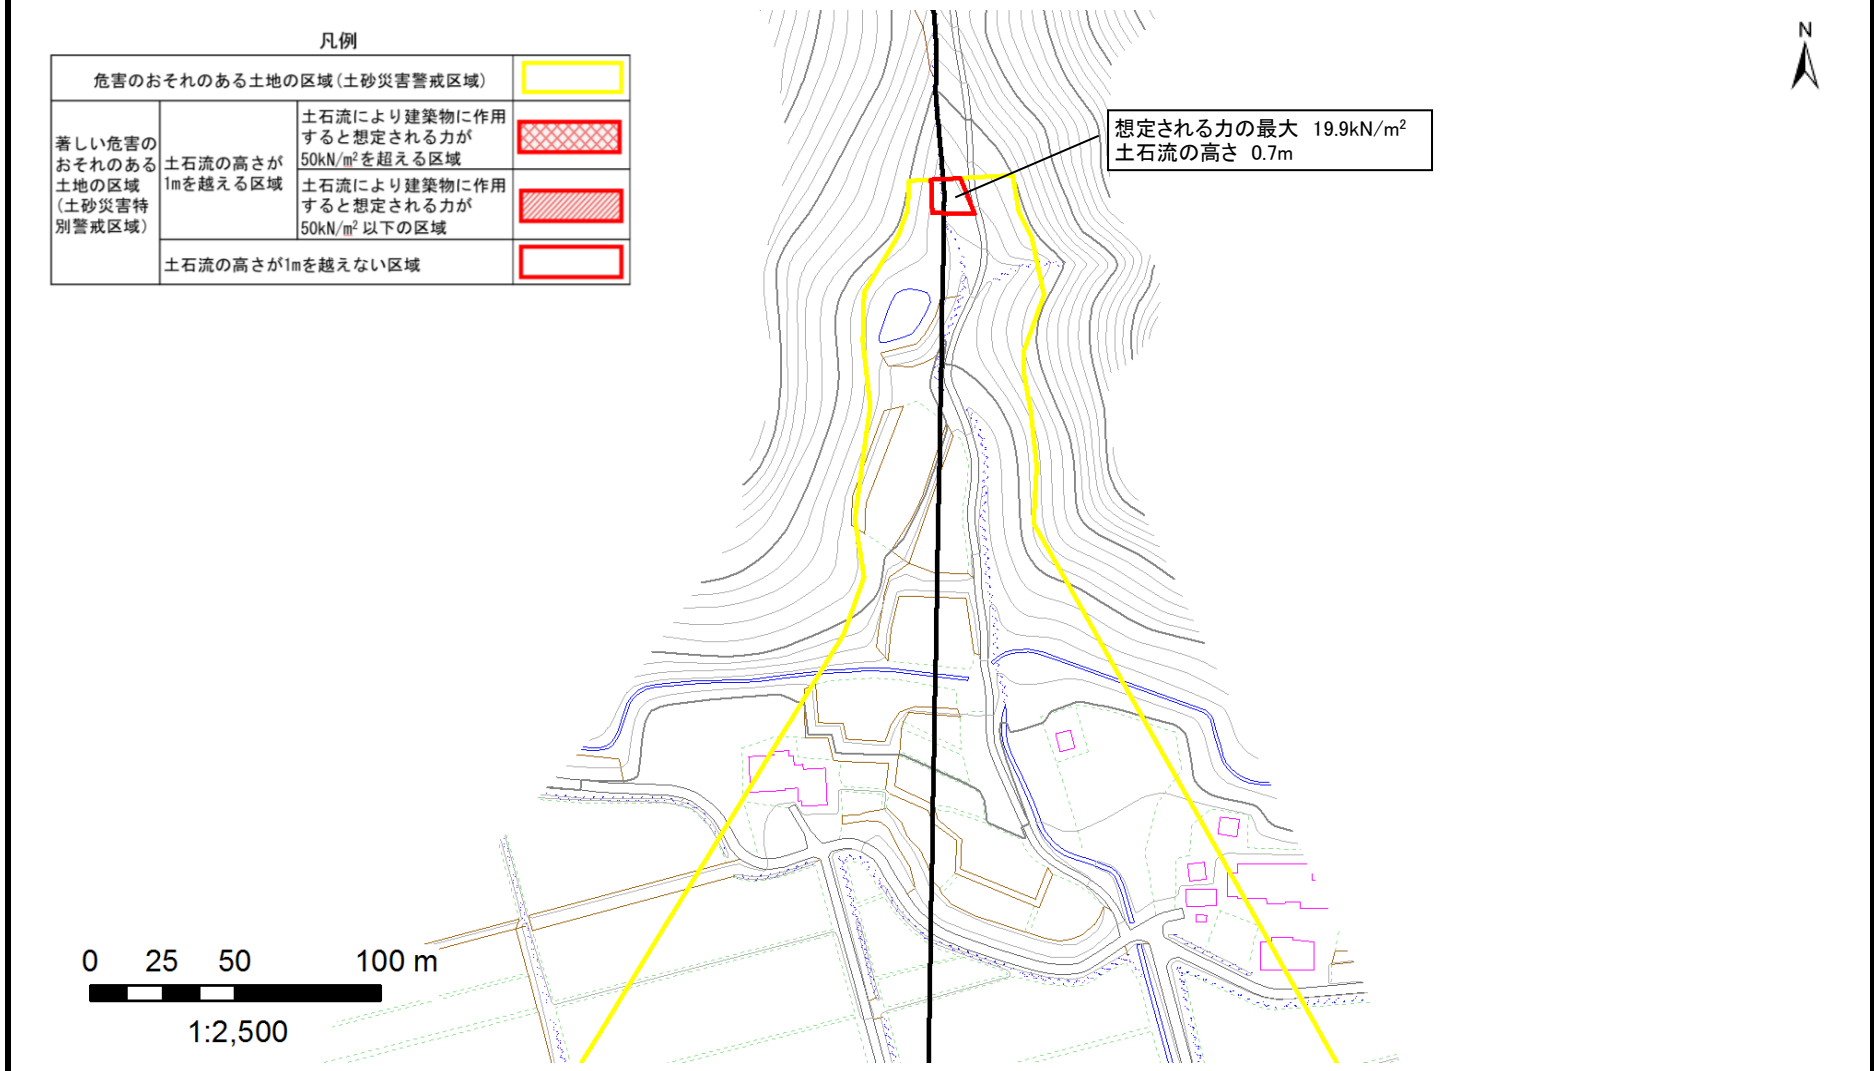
凡例

| 危害のおそれのある土地の区域（土砂災害警戒区域） | | |
|---|---|---|
| 著しい危害のおそれのある土地の区域（土砂災害特別警戒区域） | 土石流の高さが1mを越える区域 | 土石流により建築物に作用すると想定される力が50kN/m$^2$を超える区域 |
| | | 土石流により建築物に作用すると想定される力が50kN/m$^2$以下の区域 |
| | 土石流の高さが1mを越えない区域 | |

想定される力の最大 19.9kN/m$^2$
土石流の高さ 0.7m

N

0 25 50 100 m

1:2,500